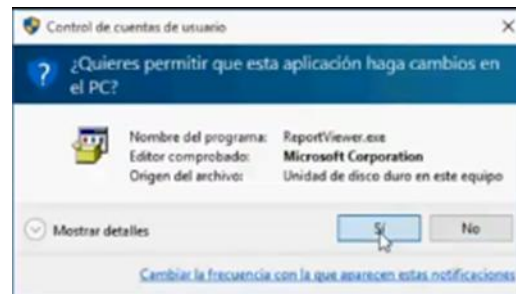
Control de cuentas de usuario

×

¿Quieres permitir que esta aplicación haga cambios en el PC?

Nombre del programa: ReportViewer.exe
Editor comprobado: Microsoft Corporation
Origen del archivo: Unidad de disco duro en este equipo

Mostrar detalles

Sí

No

Cambiar la frecuencia con la que aparecen estas notificaciones